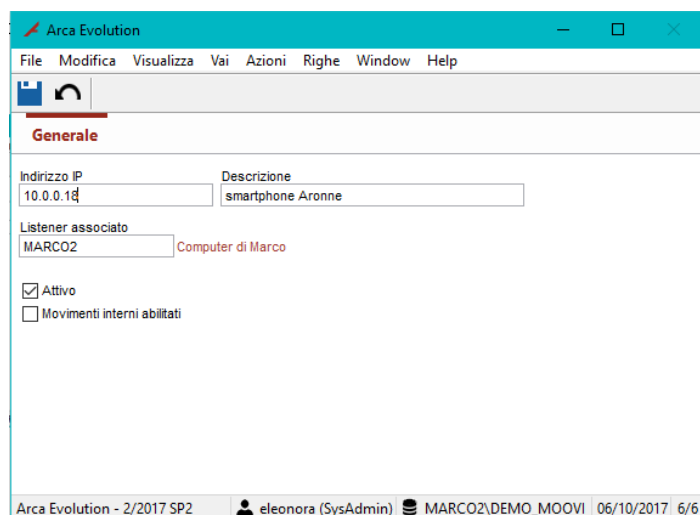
Arca Evolution

File Modifica Visualizza Vai Azioni Righe Window Help

Generale

Indirizzo IP
10.0.0.18

Descrizione
smartphone Aronne

Listener associato
MARCO2
Computer di Marco

Attivo
Movimenti interni abilitati

Arca Evolution - 2/2017 SP2 eleonora (SysAdmin) MARCO2\DEMO_MOOVI 06/10/2017 6/6